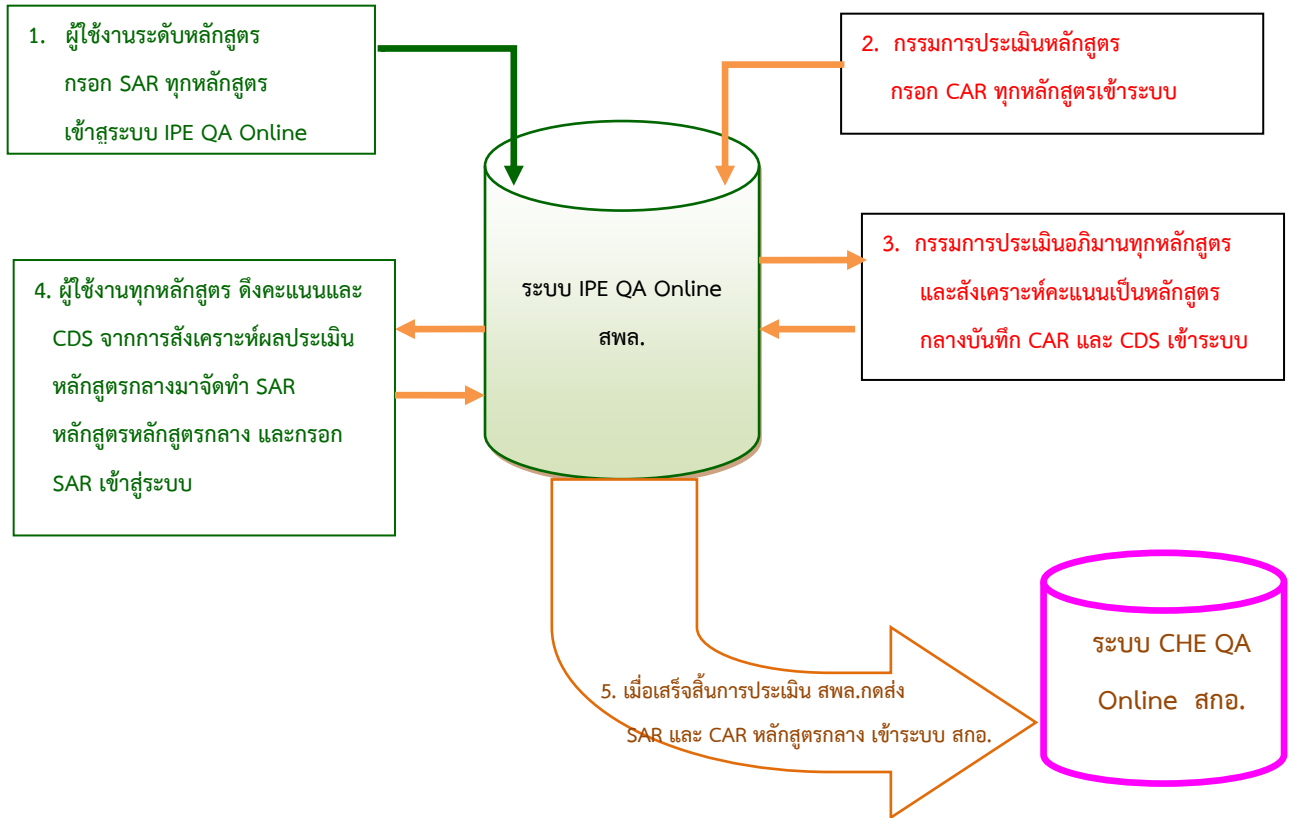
1. ผู้ใช้งานระดับหลักสูตร กรอก SAR ทุกหลักสูตร เข้าสู่ระบบ IPE QA Online

2. กรรมการประเมินหลักสูตร กรอก CAR ทุกหลักสูตรเข้าระบบ

ระบบ IPE QA Online สพล.

3. กรรมการประเมินอภิมานทุกหลักสูตร และสังเคราะห์คะแนนเป็นหลักสูตรกลางบันทึก CAR และ CDS เข้าระบบ

4. ผู้ใช้งานทุกหลักสูตร ดึงคะแนนและ CDS จากการสังเคราะห์ผลประเมินหลักสูตรกลางมาจัดทำ SAR หลักสูตรหลักสูตรกลาง และกรอก SAR เข้าสู่ระบบ

5. เมื่อเสร็จสิ้นการประเมิน สพล.กดส่ง SAR และ CAR หลักสูตรกลาง เข้าระบบ สกอ.

ระบบ CHE QA Online สกอ.